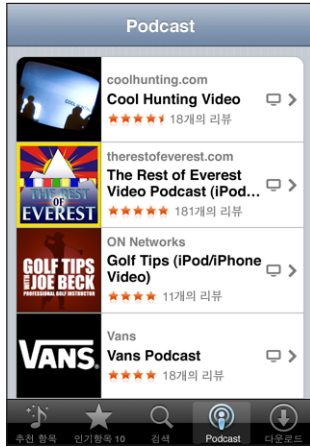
Podcast

coolhunting.com
Cool Hunting Video
18개의 리뷰

therestofeverest.com
The Rest of Everest Video Podcast (iPod...
THE REST of EVEREST
181개의 리뷰

ON Networks
Golf Tips (iPod/iPhone Video)
GOLF TIPS WITH JOE BECK PROFESSIONAL GOLF INSTRUCTOR
11개의 리뷰

Vans
Vans Podcast
VANS
28개의 리뷰

추천 항목 | 인기항목 10 | 검색 | Podcast | 다운로드